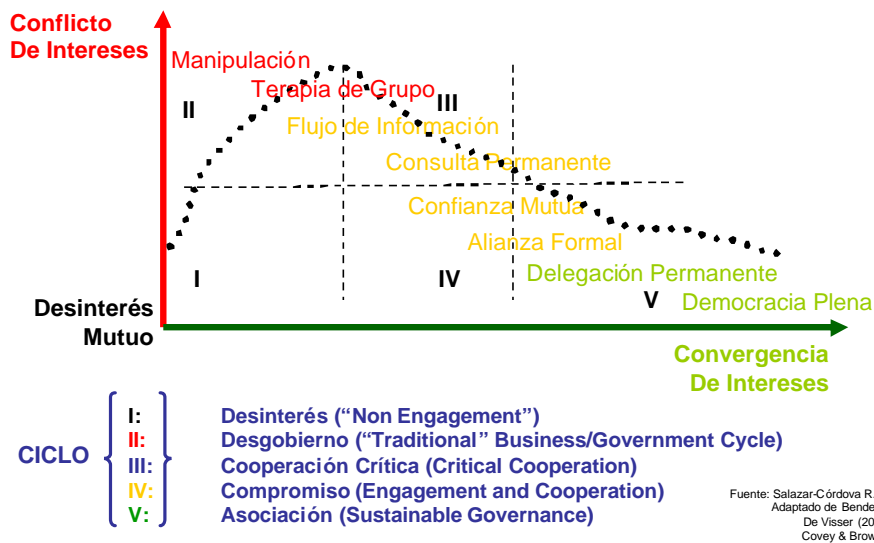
Conflicto De Intereses

Manipulación
Terapia de Grupo
II
III
Flujo de Información
Consulta Permanente
Confianza Mutua
Alianza Formal
Delegación Permanente
I
IV
V
Democracia Plena

Desinterés Mutuo

Convergencia De Intereses

CICLO
I: Desinterés (“Non Engagement”)
II: Desgobierno (“Traditional” Business/Government Cycle)
III: Cooperación Crítica (Critical Cooperation)
IV: Compromiso (Engagement and Cooperation)
V: Asociación (Sustainable Governance)

Fuente: Salazar-Córdova R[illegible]
Adaptado de Bende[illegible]
De Visser (20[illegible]
Covey & Brow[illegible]